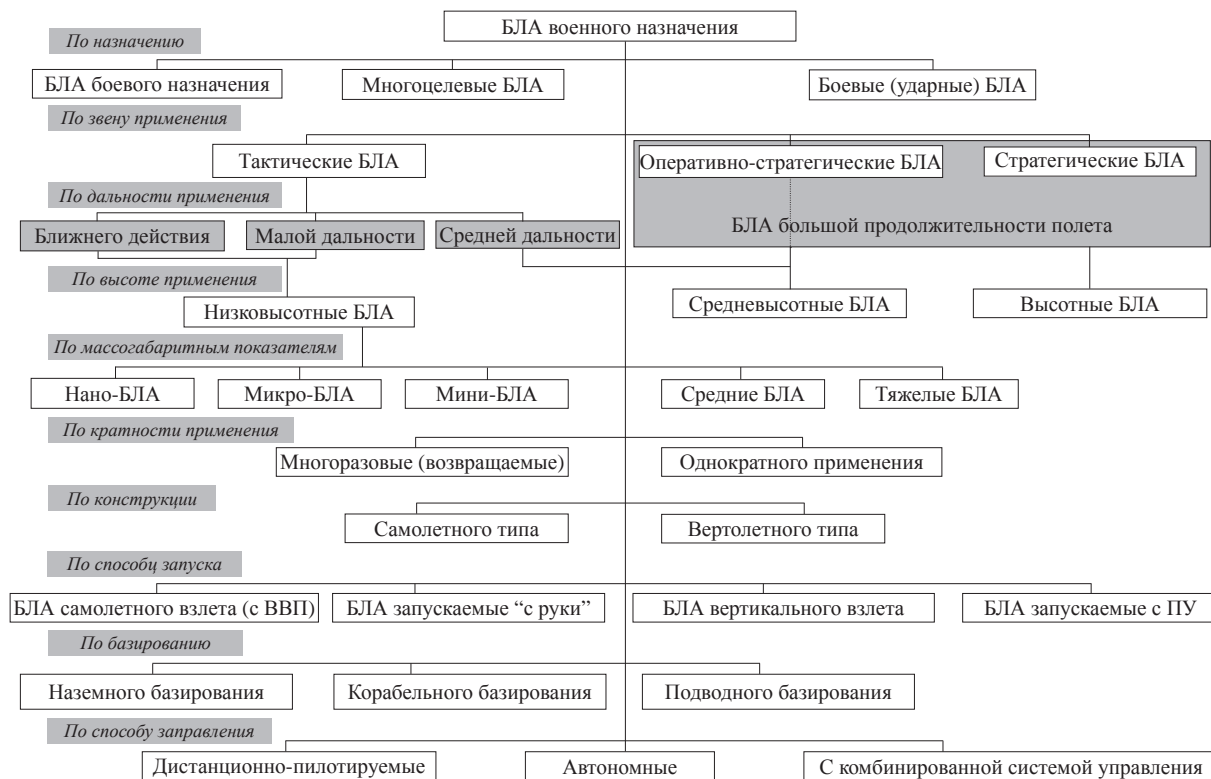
БЛА военного назначения

По назначению

БЛА боевого назначения

Многоцелевые БЛА

Боевые (ударные) БЛА

По звену применения

Тактические БЛА

Оперативно-стратегические БЛА

Стратегические БЛА

По дальности применения

Ближнего действия

Малой дальности

Средней дальности

БЛА большой продолжительности полета

По высоте применения

Низковысотные БЛА

Средневысотные БЛА

Высотные БЛА

По массогабаритным показателям

Нано-БЛА

Микро-БЛА

Мини-БЛА

Средние БЛА

Тяжелые БЛА

По кратности применения

Многоразовые (возвращаемые)

Однократного применения

По конструкции

Самолетного типа

Вертолетного типа

По способц запуска

БЛА самолетного взлета (с ВВП)

БЛА запускаемые "с руки"

БЛА вертикального взлета

БЛА запускаемые с ПУ

По базированию

Наземного базирования

Корабельного базирования

Подводного базирования

По способу заправления

Дистанционно-пилотируемые

Автономные

С комбинированной системой управления